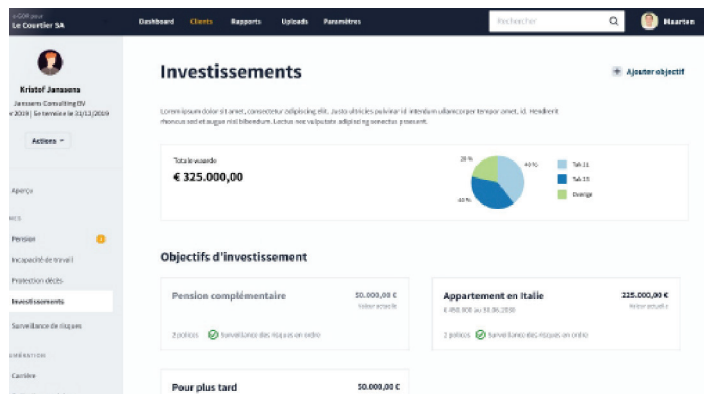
n-GCM pour
Le Courtier SA

Dashboard Clients Rapports Uploads Paramètres

Rechercher

Maarten

Kristof Janssens
Janssens Consulting BV
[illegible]2019 | Se termine le 31/12/2019

Actions

Aperçu

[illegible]

Pension

Incapacité de travail

Protection décès

Investissements

Surveillance de risques

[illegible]

Carrière

Investissements

Ajouter objectif

Lorem ipsum dolor sit amet, consectetur adipiscing elit. Justo ultricies pulvinar id interdum ullamcorper tempor amet, id. Hendrerit rhoncus sed et augue nisl bibendum. Lectus nec vulputate adipiscing senectus praesent.

Totale waarde
€ 325.000,00

20 %
40 %
40 %

TA 11
TA 15
Overige

Objectifs d'investissement

Pension complémentaire
50.000,00 €
Valeur actuelle
2 polices Surveillance des risques en ordre

Appartement en Italie
225.000,00 €
€ 450.000 au 30.06.2030
Valeur actuelle
2 polices Surveillance des risques en ordre

Pour plus tard
50.000,00 €